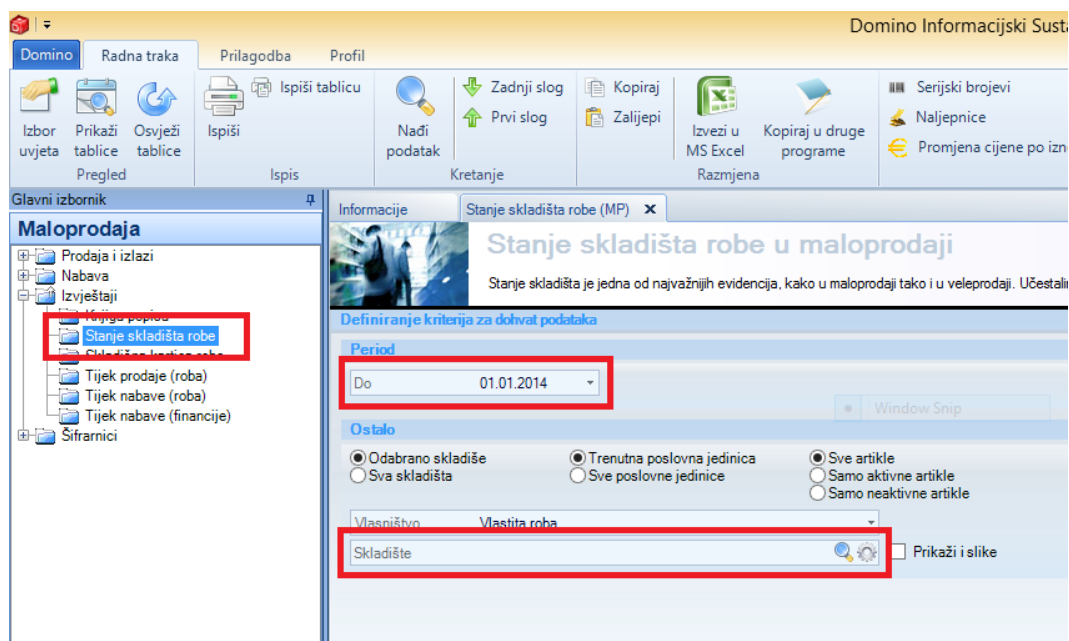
Domino Informacijski Susta

Domino | Radna traka | Prilagodba | Profil

Izbor uvjeta | Prikaži tablice | Osvježi tablice
Pregled

Ispiši | Ispiši tablicu
Ispis

Nađi podatak | Zadnji slog | Prvi slog
Kretanje

Kopiraj | Zalijepi | Izvezi u MS Excel | Kopiraj u druge programe
Razmjena

Serijski brojevi | Naljepnice | Promjena cijene po izno

Glavni izbornik

Maloprodaja

Prodaja i izlazi
Nabava
Izvještaji
Knjiga popisa
Stanje skladišta robe
Skladišna kartica robe
Tijek prodaje (roba)
Tijek nabave (roba)
Tijek nabave (financije)
Šifrarnici

Informacije | Stanje skladišta robe (MP) ✕

Stanje skladišta robe u maloprodaji

Stanje skladišta je jedna od najvažnijih evidencija, kako u maloprodaji tako i u veleprodaji. Učestali

Definiranje kriterija za dohvat podataka

Period

Do 01.01.2014

Window Snip

Ostalo

Odabrano skladište
Sva skladišta
Trenutna poslovna jedinica
Sve poslovne jedinice
Sve artikle
Samo aktivne artikle
Samo neaktivne artikle

Vlasništvo Vlastita roba

Skladište

Prikaži i slike